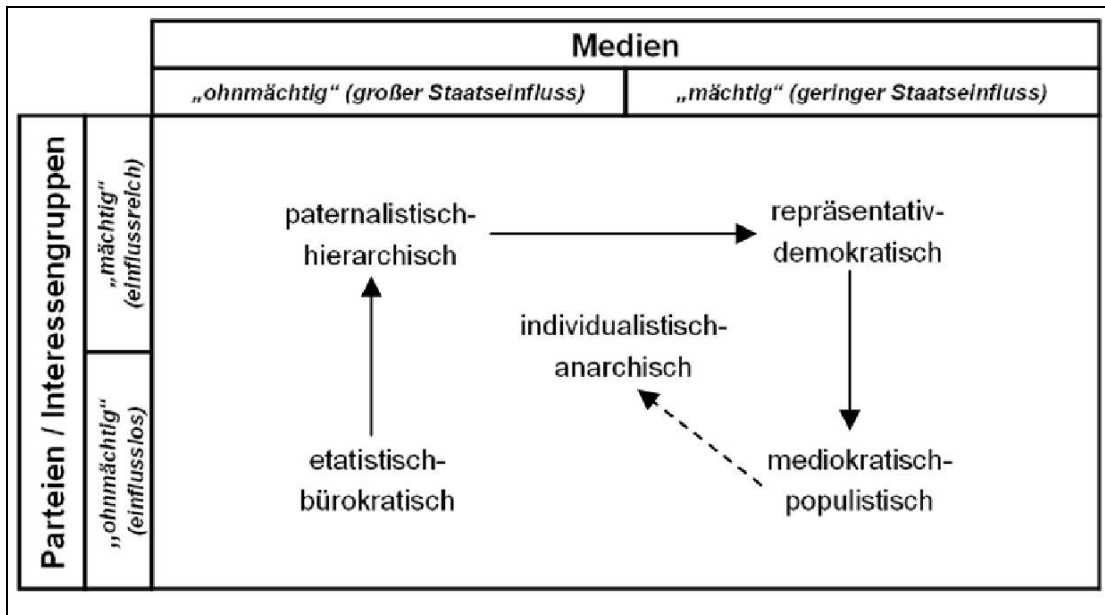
Medien

„ohnmächtig“ (großer Staatseinfluss)

„mächtig“ (geringer Staatseinfluss)

Parteien / Interessengruppen

„mächtig“ (einflussreich)

„ohnmächtig“ (einflusslos)

paternalistisch-hierarchisch

repräsentativ-demokratisch

individualistisch-anarchisch

etatistisch-bürokratisch

mediokratisch-populistisch